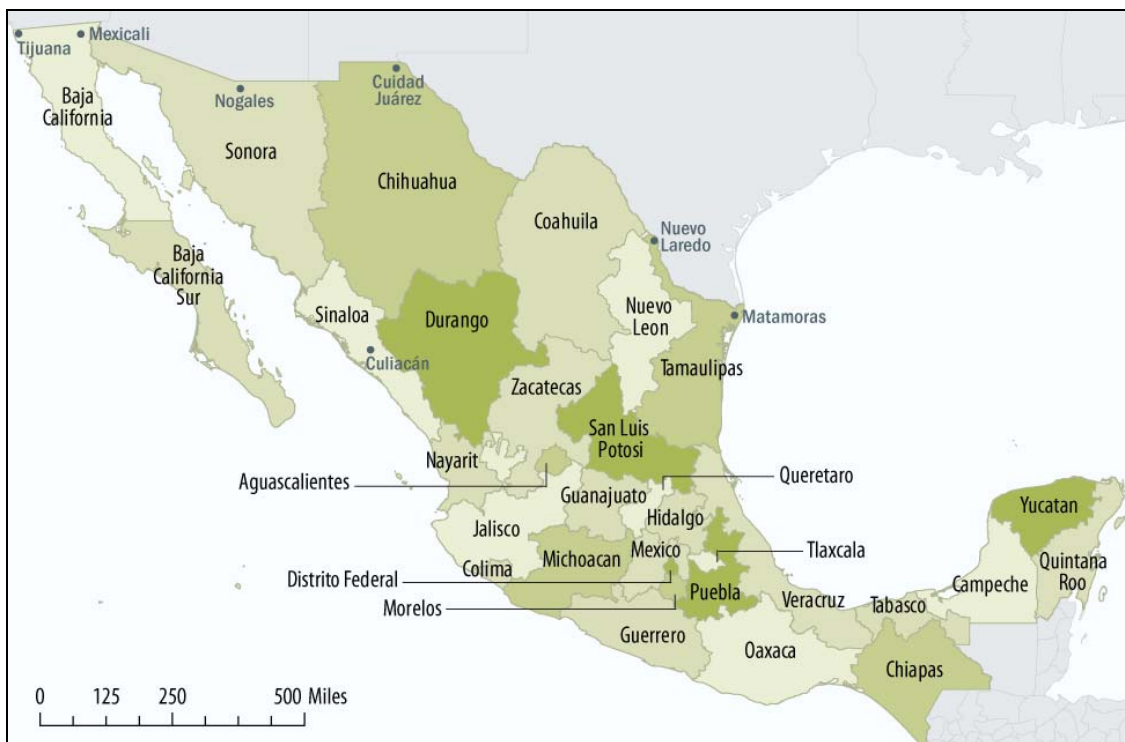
Tijuana
Mexicali
Baja California
Nogales
Cuidad Juárez
Sonora
Chihuahua
Coahuila
Nuevo Laredo
Baja California Sur
Sinaloa
Durango
Nuevo Leon
Matamoras
Culiacán
Tamaulipas
Zacatecas
San Luis Potosi
Nayarit
Aguascalientes
Queretaro
Guanajuato
Yucatan
Hidalgo
Jalisco
Tlaxcala
Mexico
Michoacan
Distrito Federal
Colima
Quintana Roo
Campeche
Morelos
Puebla
Veracruz
Tabasco
Guerrero
Oaxaca
Chiapas
0
125
250
500 Miles